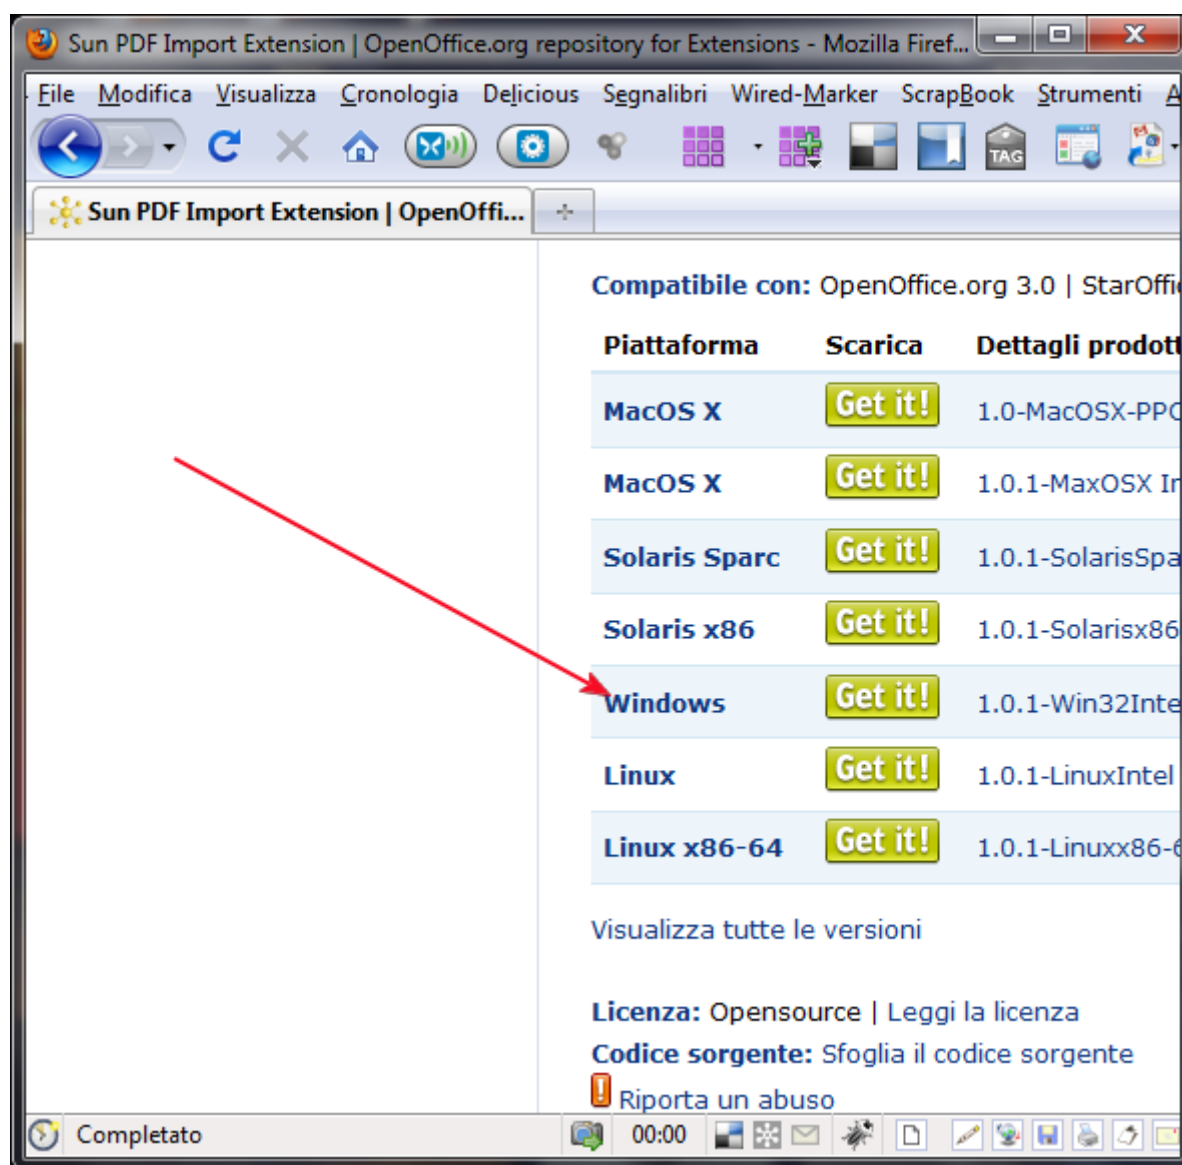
Sun PDF Import Extension | OpenOffice.org repository for Extensions - Mozilla Firef...

File Modifica Visualizza Cronologia Delicious Segnalibri Wired-Marker ScrapBook Strumenti A

TAG

Sun PDF Import Extension | OpenOffi...

Compatibile con: OpenOffice.org 3.0 | StarOffi

| Piattaforma | Scarica | Dettagli prodott |
|---|---|---|
| MacOS X | Get it! | 1.0-MacOSX-PPC |
| MacOS X | Get it! | 1.0.1-MaxOSX In |
| Solaris Sparc | Get it! | 1.0.1-SolarisSpa |
| Solaris x86 | Get it! | 1.0.1-Solarisx86 |
| Windows | Get it! | 1.0.1-Win32Inte |
| Linux | Get it! | 1.0.1-LinuxIntel |
| Linux x86-64 | Get it! | 1.0.1-Linuxx86-6 |

Visualizza tutte le versioni

Licenza: Opensource | Leggi la licenza
Codice sorgente: Sfoglia il codice sorgente
Riporta un abuso

Completato 00:00